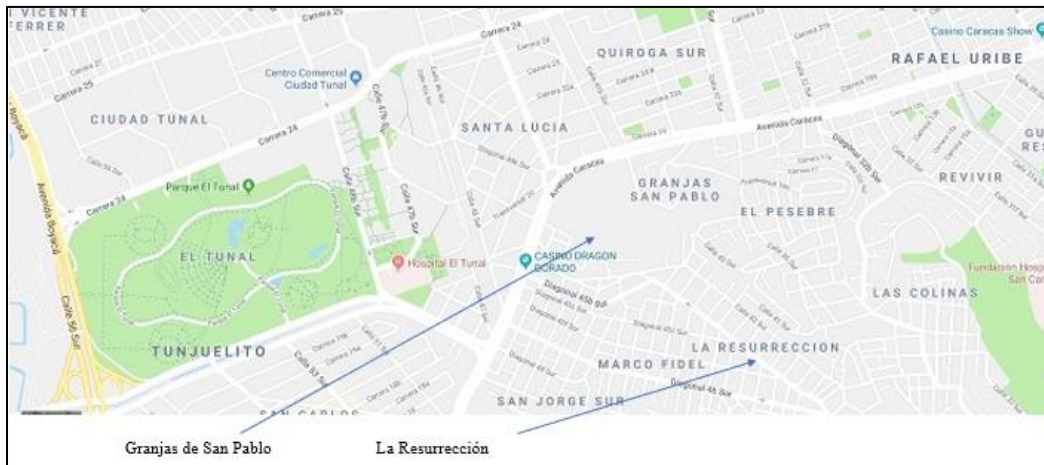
VICENTE FERRER
Carrera 25
Carrera 24
QUIROGA SUR
Casino Caracas Show
RAFAEL URIBE
Centro Comercial Ciudad Tunal
Carrera 25
CIUDAD TUNAL
Carrera 24
SANTA LUCIA
Avenida Caracas
Avenida Boyacá
Parque El Tunal
Avenida Caracas
GRANJAS SAN PABLO
EL PESEBRE
REVIVIR
Carrera 24
Calle 47b Sur
Calle 47b Sur
Diagonal 32b Sur
EL TUNAL
Hospital El Tunal
CASINO DRAGON DORADO
Fundación Hosp San Car
LAS COLINAS
Calle 56 Sur
Diagonal 45b Sur
TUNJUELITO
LA RESURRECCION
MARCO FIDEL
SAN CARLOS
SAN JORGE SUR
Diagonal 4b Sur
Granjas de San Pablo
La Resurrección